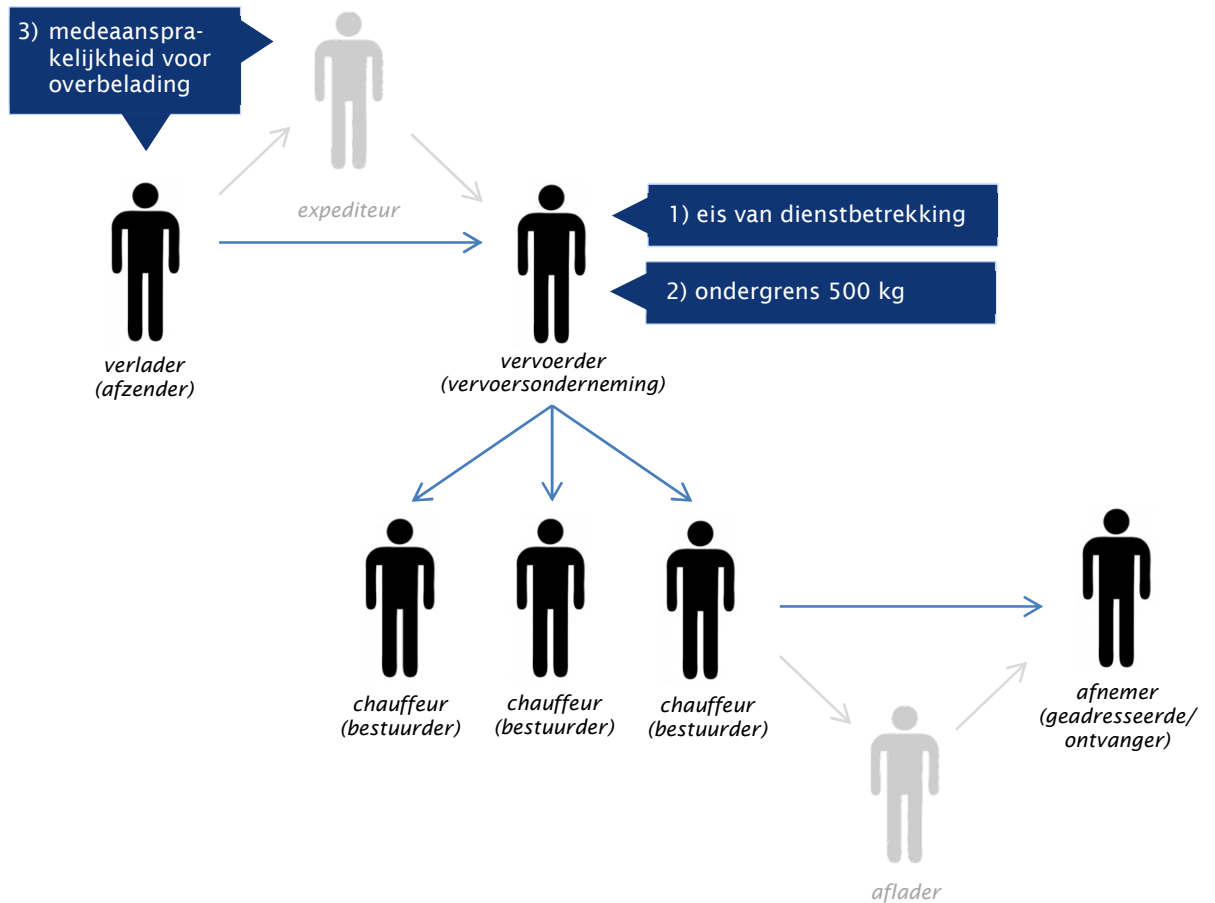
3) medeaansprakelijkheid voor overbelading

expediteur

1) eis van dienstbetrekking

2) ondergrens 500 kg

verlader (afzender)

vervoerder (vervoersonderneming)

chauffeur (bestuurder)

chauffeur (bestuurder)

chauffeur (bestuurder)

afnemer (geadresseerde/ ontvanger)

aflader